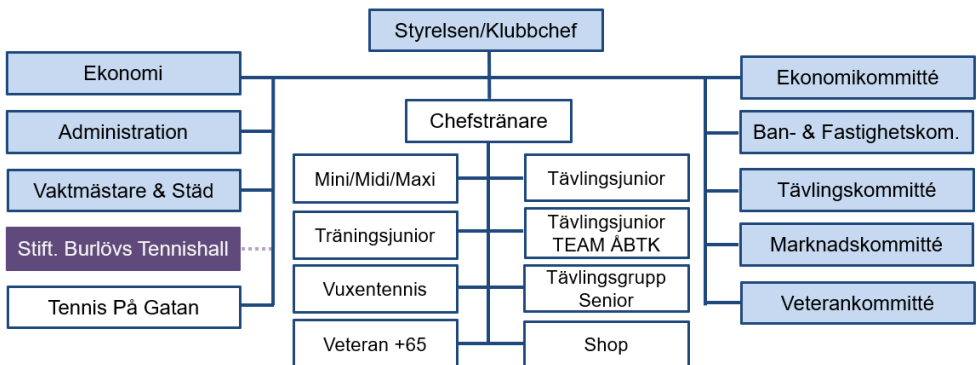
Styrelsen/Klubbchef

Ekonomi

Administration

Vaktmästare & Städ

Stift. Burlövs Tennishall

Tennis På Gatan

Chefstränare

Mini/Midi/Maxi

Träningsjunior

Vuxentennis

Veteran +65

Tävlingsjunior

Tävlingsjunior TEAM ÅBTK

Tävlingsgrupp Senior

Shop

Ekonomikommitté

Ban- & Fastighetskom.

Tävlingskommitté

Marknadskommitté

Veterankommitté